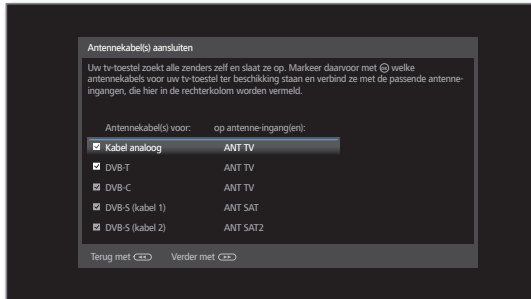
Antennekabel(s) aansluiten

Uw tv-toestel zoekt alle zenders zelf en slaat ze op. Markeer daarvoor met welke antennekabels voor uw tv-toestel ter beschikking staan en verbind ze met de passende antenne-ingangen, die hier in de rechterkolom worden vermeld.

| Antennekabel(s) voor: | op antenne-ingang(en): |
|---|---|
| Kabel analoog | ANT TV |
| DVB-T | ANT TV |
| DVB-C | ANT TV |
| DVB-S (kabel 1) | ANT SAT |
| DVB-S (kabel 2) | ANT SAT2 |

Terug met Verder met